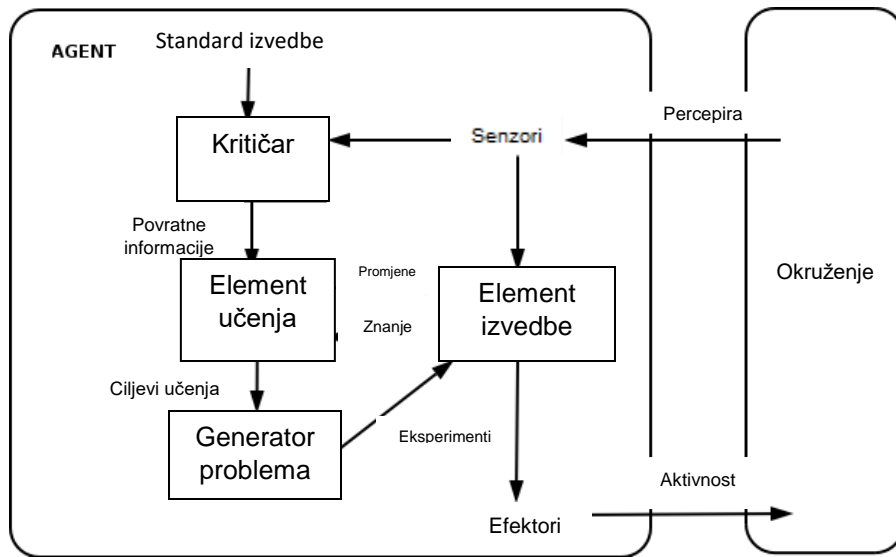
AGENT

Standard izvedbe

Kritičar

Senzori

Percepira

Povratne informacije

Element učenja

Promjene

Znanje

Element izvedbe

Okruženje

Ciljevi učenja

Generator problema

Eksperimenti

Aktivnost

Efektori